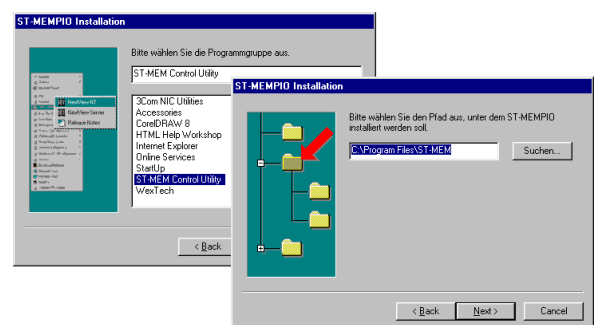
ST-MEMPIO Installation

Bitte wählen Sie die Programmgruppe aus.

ST-MEM Control Utility

NeedView NT
NeedView Starter
Release Notes

3Com NIC Utilities
Accessories
CorelDRAW 8
HTML Help Workshop
Internet Explorer
Online Services
StartUp
ST-MEM Control Utility
WexTech

< Back

ST-MEMPIO Installation

Bitte wählen Sie den Pfad aus, unter dem ST-MEMPIO installiert werden soll.

C:\Program Files\ST-MEM

Suchen...

< Back
Next >
Cancel